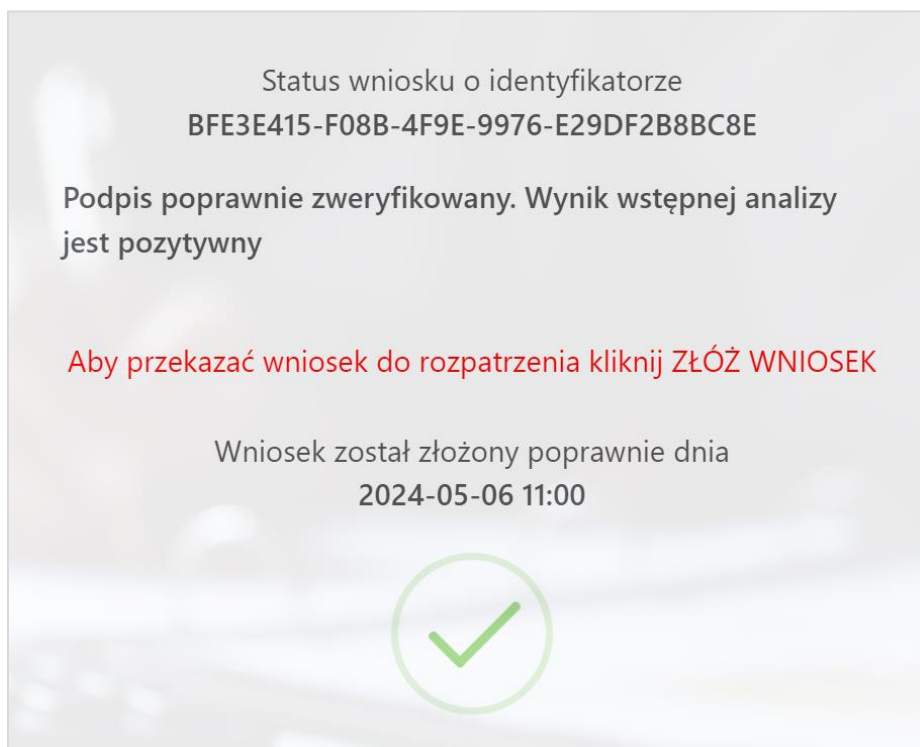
Status wniosku o identyfikatorze
BFE3E415-F08B-4F9E-9976-E29DF2B8BC8E

Podpis poprawnie zweryfikowany. Wynik wstępnej analizy jest pozytywny

Aby przekazać wniosek do rozpatrzenia kliknij ZŁÓŻ WNIOSEK

Wniosek został złożony poprawnie dnia
2024-05-06 11:00